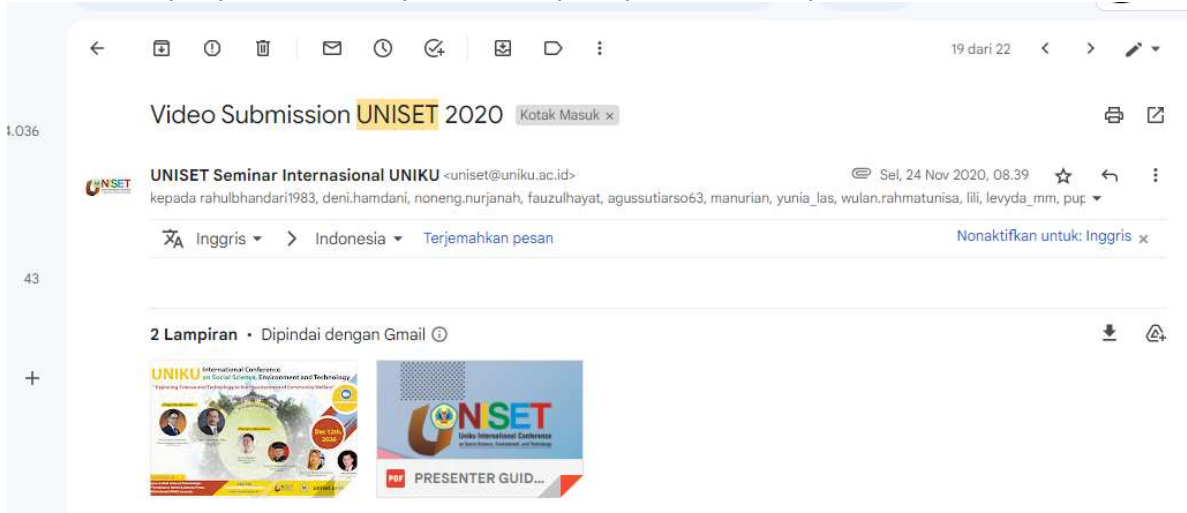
19 dari 22

Video Submission UNISET 2020 Kotak Masuk ×

4.036

UNISET

UNISET Seminar Internasional UNIKU <uniset@uniku.ac.id>

Sel, 24 Nov 2020, 08.39

kepada rahulbhandari1983, deni.hamdani, noneng.nurjanah, fauzulhayat, agussutiarso63, manurian, yunia_las, wulan.rahmatunisa, lili, levyda_mm, pup

Inggris > Indonesia Terjemahkan pesan

Nonaktifkan untuk: Inggris ×

43

2 Lampiran • Dipindai dengan Gmail

UNIKU International Conference on Social Science, Environment and Technology

"Exploring Science and Technology in the Empowerment of Community Welfare"

Dec 12th, 2020

UNISET

Uniku International Conference on Social Science, Environment and Technology

PDF PRESENTER GUID...